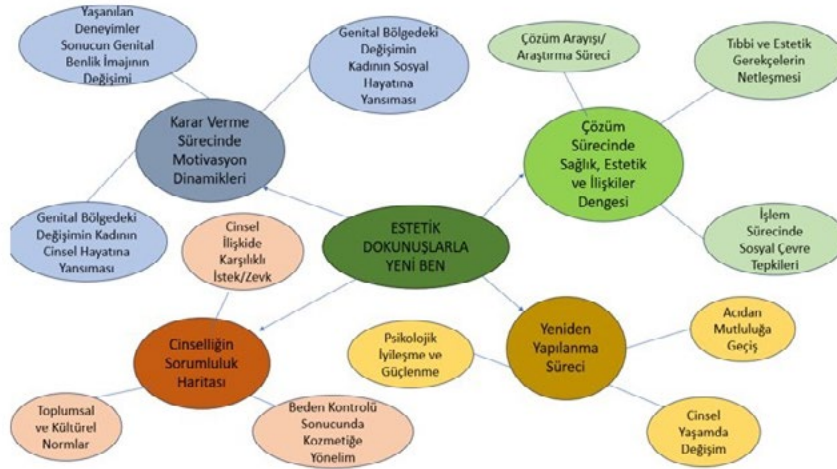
Yaşanılan Deneyimler Sonucun Genital Benlik İmajının Değişimi

Genital Bölgedeki Değişimin Kadının Sosyal Hayatına Yansıması

Karar Verme Sürecinde Motivasyon Dinamikleri

Genital Bölgedeki Değişimin Kadının Cinsel Hayatına Yansıması

Çözüm Arayışı/ Araştırma Süreci

Tıbbi ve Estetik Gerekçelerin Netleşmesi

Çözüm Sürecinde Sağlık, Estetik ve İlişkiler Dengesi

İşlem Sürecinde Sosyal Çevre Tepkileri

ESTETİK DOKUNUŞLARLA YENİ BEN

Cinsel İlişkide Karşılıklı İstek/Zevk

Cinselliğin Sorumluluk Haritası

Toplumsal ve Kültürel Normlar

Beden Kontrolü Sonucunda Kozmetiğe Yönelim

Psikolojik İyileşme ve Güçlenme

Yeniden Yapılanma Süreci

Acıdan Mutluluğa Geçiş

Cinsel Yaşamda Değişim